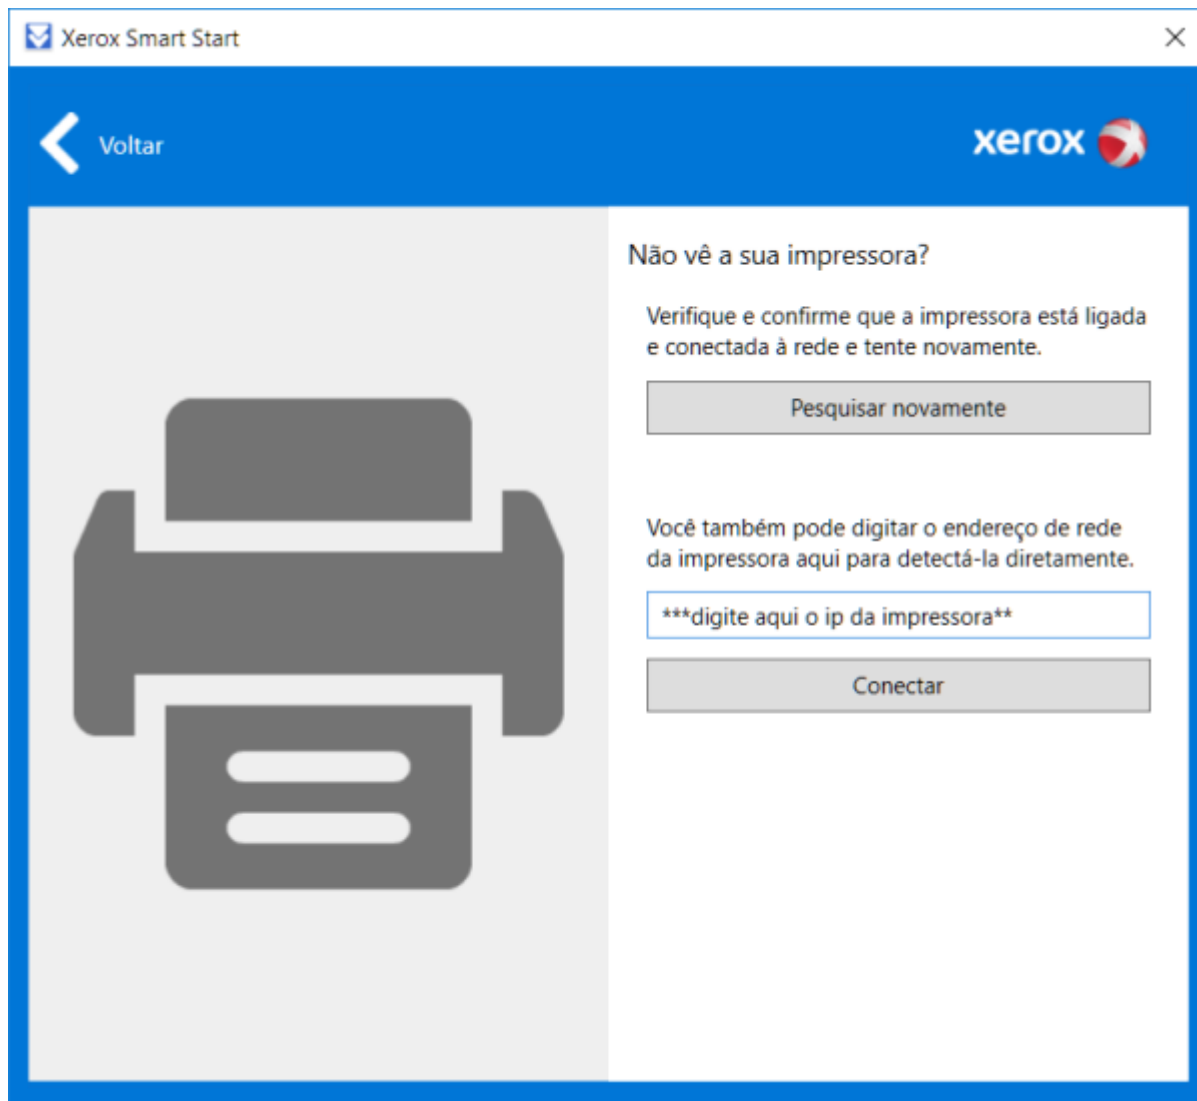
Xerox Smart Start

Voltar

xerox

Não vê a sua impressora?

Verifique e confirme que a impressora está ligada e conectada à rede e tente novamente.

Pesquisar novamente

Você também pode digitar o endereço de rede da impressora aqui para detectá-la diretamente.

***digite aqui o ip da impressora**

Conectar